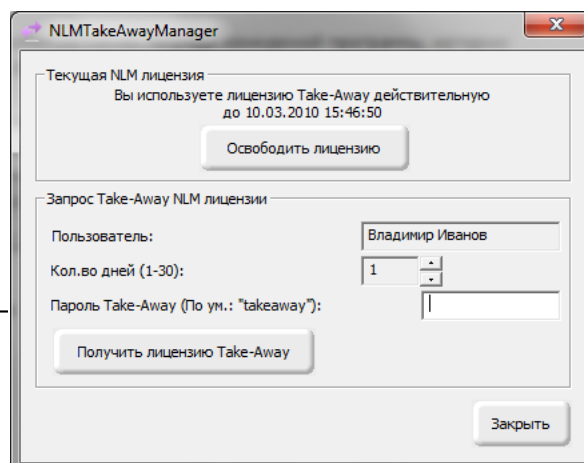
NLMTakeAwayManager

Текущая NLM лицензия

Вы используете лицензию Take-Away действительную до 10.03.2010 15:46:50

Освободить лицензию

Запрос Take-Away NLM лицензии

Пользователь: Владимир Иванов

Кол.во дней (1-30): 1

Пароль Take-Away (По ум.: "takeaway"):

Получить лицензию Take-Away

Закрыть